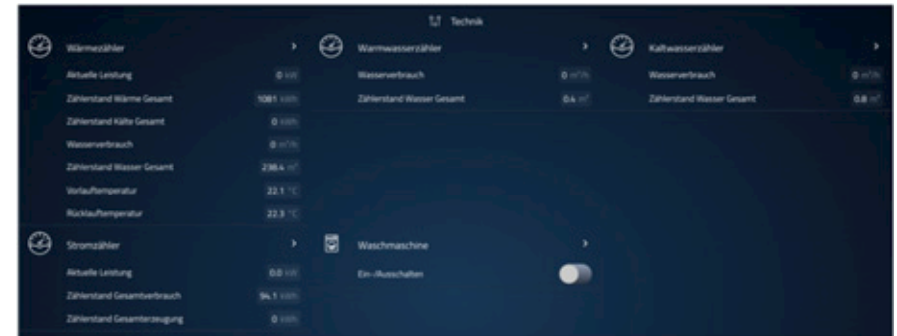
Technik

Wärmezähler ›

Aktuelle Leistung 0 kW

Zählerstand Wärme Gesamt 1081 kWh

Zählerstand Kälte Gesamt 0 kWh

Wasserverbrauch 0 m³/h

Zählerstand Wasser Gesamt 238.4 m³

Vorlauftemperatur 22.1 °C

Rücklauftemperatur 22.3 °C

Warmwasserzähler ›

Wasserverbrauch 0 m³/h

Zählerstand Wasser Gesamt 0.4 m³

Kaltwasserzähler ›

Wasserverbrauch 0 m³/h

Zählerstand Wasser Gesamt 0.8 m³

Stromzähler ›

Aktuelle Leistung 0.0 kW

Zählerstand Gesamtverbrauch 94.1 kWh

Zählerstand Gesamterzeugung 0 kWh

Waschmaschine ›

Ein-/Ausschalten